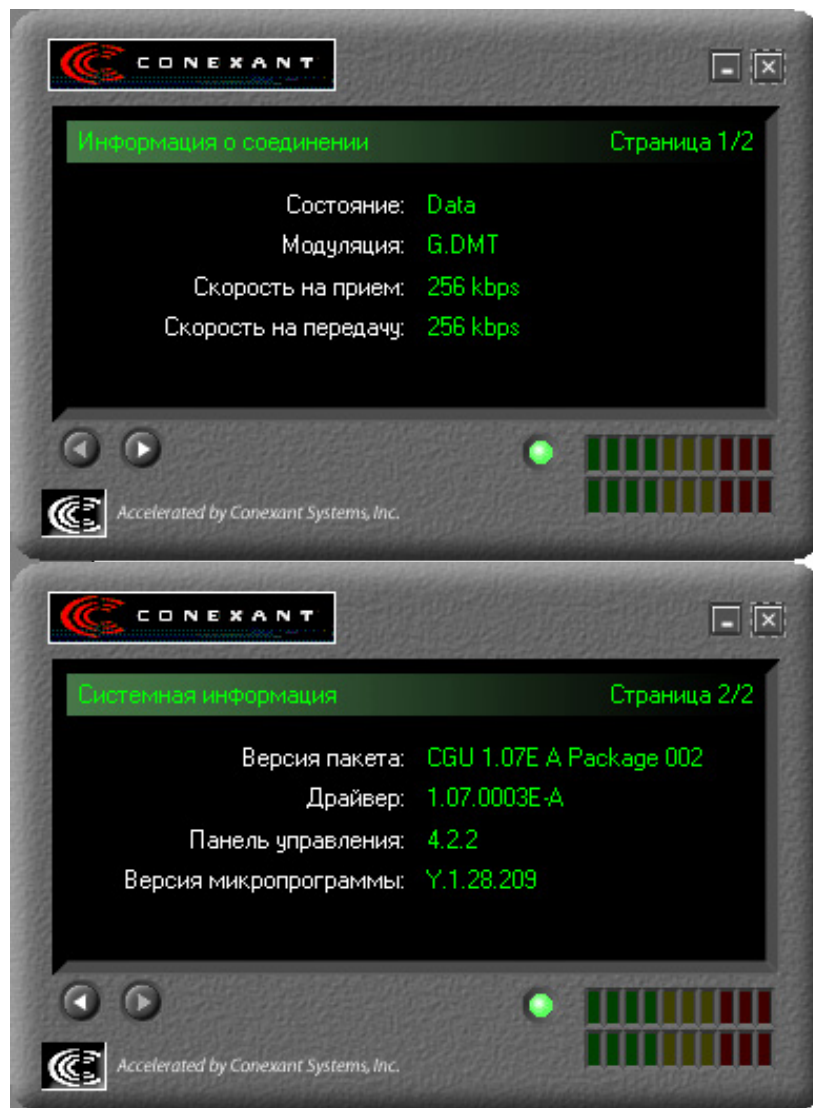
CONEXANT

Информация о соединении Страница 1/2

Состояние: Data
Модуляция: G.DMT
Скорость на прием: 256 kbps
Скорость на передачу: 256 kbps

Accelerated by Conexant Systems, Inc.

CONEXANT

Системная информация Страница 2/2

Версия пакета: CGU 1.07E A Package 002
Драйвер: 1.07.0003E-A
Панель управления: 4.2.2
Версия микропрограммы: Y.1.28.209

Accelerated by Conexant Systems, Inc.